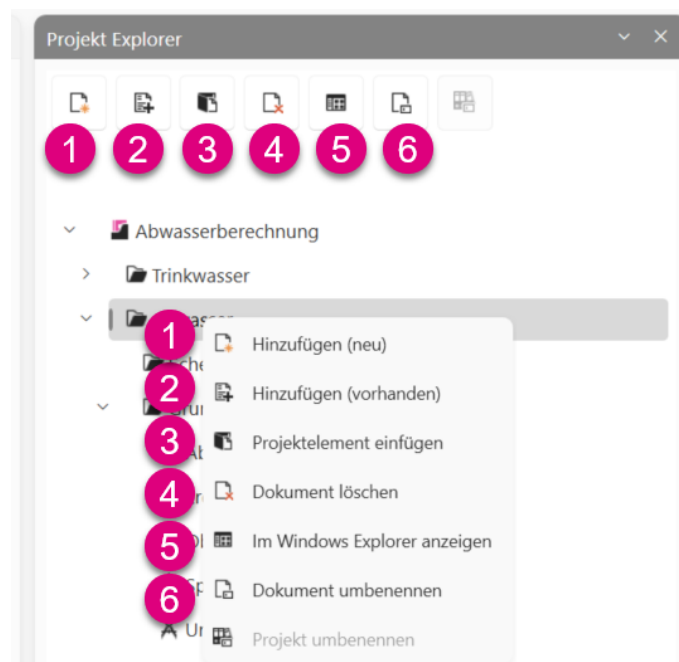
Projekt Explorer

1 2 3 4 5 6

Abwasserberechnung
Trinkwasser
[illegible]asser

1 Hinzufügen (neu)
2 Hinzufügen (vorhanden)
3 Projektelement einfügen
4 Dokument löschen
5 Im Windows Explorer anzeigen
6 Dokument umbenennen
Projekt umbenennen